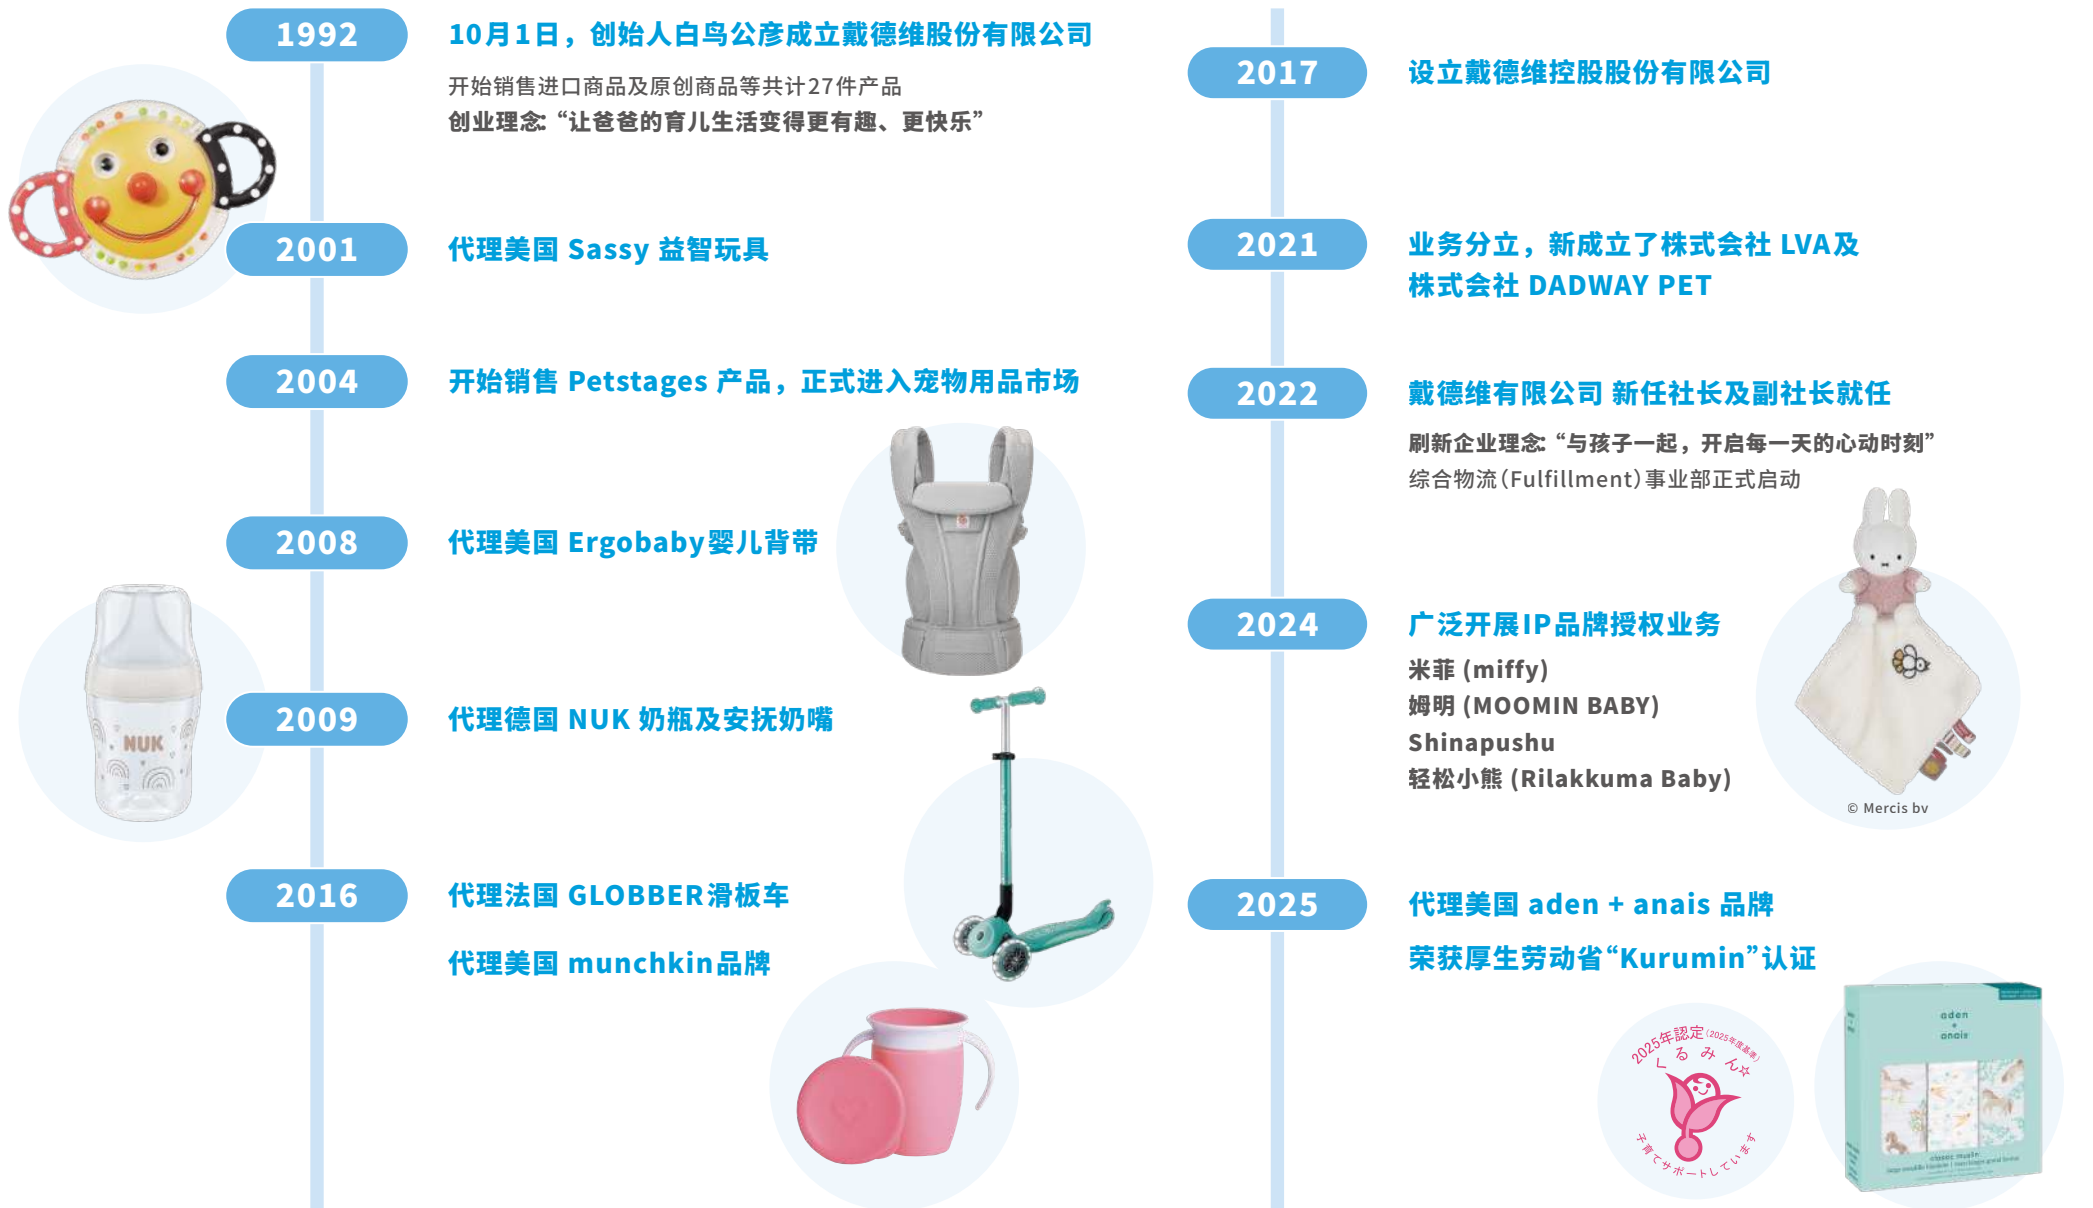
1992
10月1日，创始人白鸟公彦成立戴德维股份有限公司
开始销售进口商品及原创商品等共计27件产品
创业理念："让爸爸的育儿生活变得更有趣、更快乐"

2001
代理美国 Sassy 益智玩具

2004
开始销售 Petstages 产品，正式进入宠物用品市场

2008
代理美国 Ergobaby婴儿背带

2009
代理德国 NUK 奶瓶及安抚奶嘴

NUK

2016
代理法国 GLOBBER滑板车
代理美国 munchkin品牌

2017
设立戴德维控股股份有限公司

2021
业务分立，新成立了株式会社 LVA及株式会社 DADWAY PET

2022
戴德维有限公司 新任社长及副社长就任
刷新企业理念："与孩子一起，开启每一天的心动时刻"
综合物流(Fulfillment)事业部正式启动

2024
广泛开展IP品牌授权业务
米菲 (miffy)
姆明 (MOOMIN BABY)
Shinapushu
轻松小熊 (Rilakkuma Baby)
© Mercis bv

2025
代理美国 aden + anais 品牌
荣获厚生劳动省"Kurumin"认证

2025年認定 くるみん 子育てサポートしています

aden + anais